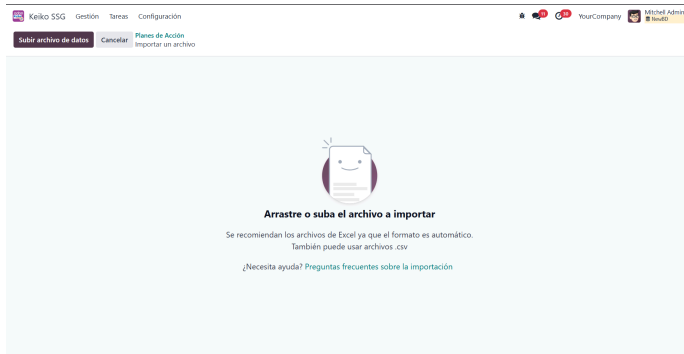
Keiko SSG Gestión Tareas Configuración

YourCompany Mitchell Admin NewBD

Subir archivo de datos Cancelar Planes de Acción
Importar un archivo

Arrastre o suba el archivo a importar

Se recomiendan los archivos de Excel ya que el formato es automático.
También puede usar archivos .csv

¿Necesita ayuda? Preguntas frecuentes sobre la importación